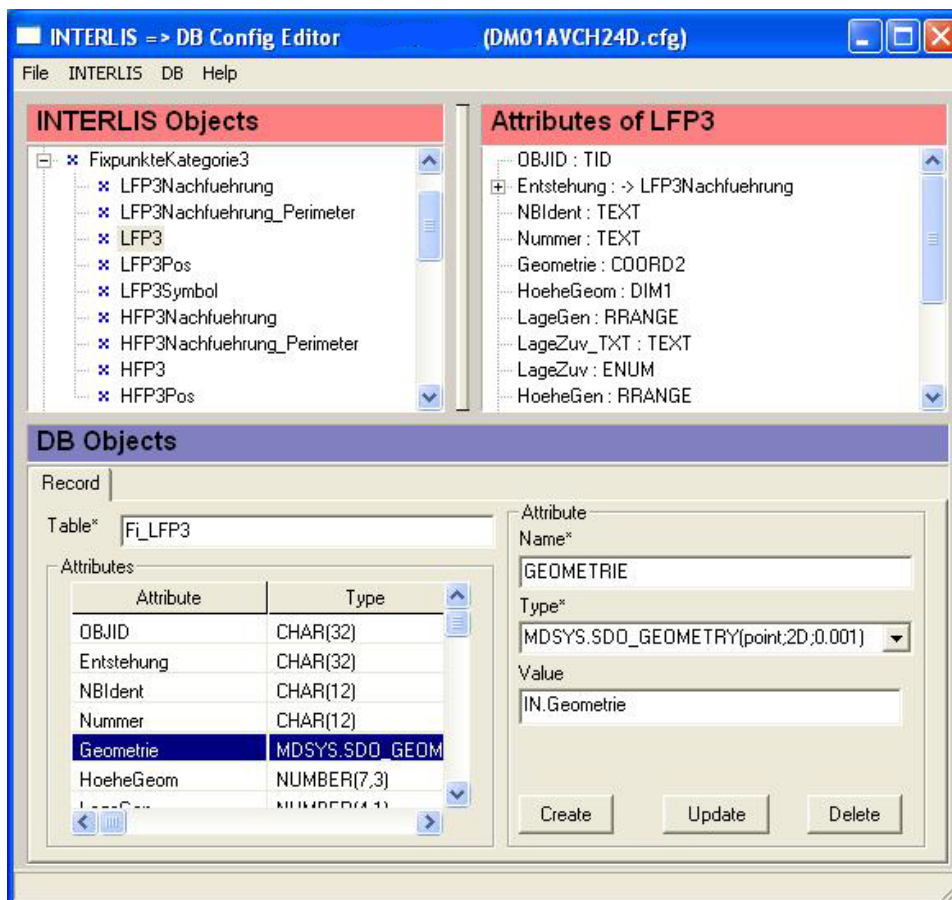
INTERLIS => DB Config Editor (DM01AVCH24D.cfg)

File INTERLIS DB Help

INTERLIS Objects

FixpunkteKategorie3
LFP3Nachfuehrung
LFP3Nachfuehrung_Perimeter
LFP3
LFP3Pos
LFP3Symbol
HFP3Nachfuehrung
HFP3Nachfuehrung_Perimeter
HFP3
HFP3Pos

Attributes of LFP3

OBJID : TID
Entstehung : -> LFP3Nachfuehrung
NBIdent : TEXT
Nummer : TEXT
Geometrie : COORD2
HoeheGeom : DIM1
LageGen : RRANGE
LageZuv_TXT : TEXT
LageZuv : ENUM
HoeheGen : RRANGE

DB Objects

Record

Table* Fi_LFP3

Attributes

| Attribute | Type |
|---|---|
| OBJID | CHAR(32) |
| Entstehung | CHAR(32) |
| NBIdent | CHAR(12) |
| Nummer | CHAR(12) |
| Geometrie | MDSYS.SDO_GEOM |
| HoeheGeom | NUMBER(7,3) |
| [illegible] | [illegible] |

Attribute
Name*
GEOMETRIE
Type*
MDSYS.SDO_GEOMETRY(point;2D;0.001)
Value
IN.Geometrie

Create Update Delete